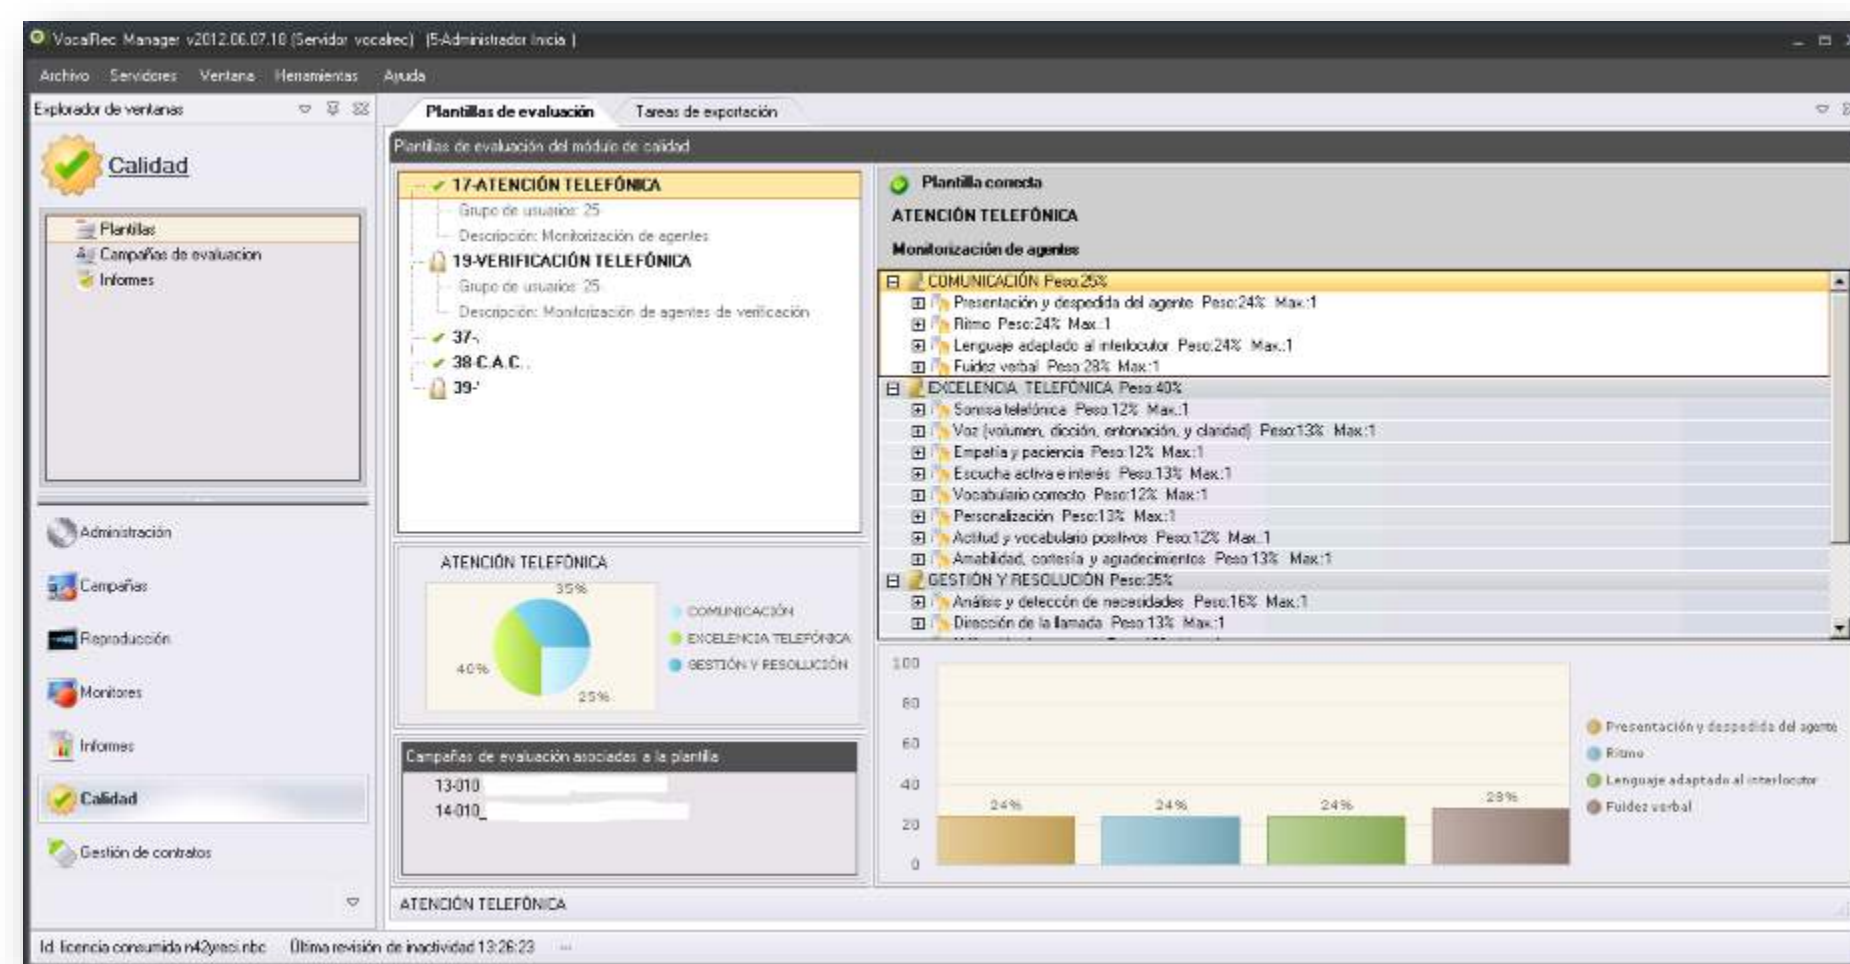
VocaRec Manager v2012.06.07.18 (Servidor vocalrec) [5-Administrador Inicia ]

Archivo Servidores Ventana Herramientas Ayuda

Explorador de ventanas

Calidad

Plantillas
Campañas de evaluacion
Informes

Administración
Campañas
Reproducción
Monitores
Informes
Calidad
Gestión de contratos

Plantillas de evaluación Tareas de exportación

Plantillas de evaluación del módulo de calidad

17-ATENCIÓN TELEFÓNICA
Grupo de usuarios: 25
Descripción: Monitorización de agentes
19-VERIFICACIÓN TELEFÓNICA
Grupo de usuarios: 25
Descripción: Monitorización de agentes de verificación
37-
38-C.A.C.
39-

ATENCIÓN TELEFÓNICA
35%
40%
25%
COMUNICACIÓN
EXCELENCIA TELEFÓNICA
GESTIÓN Y RESOLUCIÓN

Campañas de evaluación asociadas a la plantilla
13-010
14-010_

Plantilla correcta
ATENCIÓN TELEFÓNICA
Monitorización de agentes

COMUNICACIÓN Peso:25%
Presentación y despedida del agente Peso:24% Max.:1
Ritmo Peso:24% Max.:1
Lenguaje adaptado al interlocutor Peso:24% Max.:1
Fluidez verbal Peso:28% Max.:1
EXCELENCIA TELEFÓNICA Peso:40%
Sonrisa telefónica Peso:12% Max.:1
Voz (volumen, dicción, entonación, y claridad) Peso:13% Max.:1
Empatía y paciencia Peso:12% Max.:1
Escucha activa e interés Peso:13% Max.:1
Vocabulario correcto Peso:12% Max.:1
Personalización Peso:13% Max.:1
Actitud y vocabulario positivos Peso:12% Max.:1
Amabilidad, cortesía y agradecimientos Peso:13% Max.:1
GESTIÓN Y RESOLUCIÓN Peso:35%
Análisis y detección de necesidades Peso:16% Max.:1
Dirección de la llamada Peso:13% Max.:1

100
80
60
40
20
0
24%
24%
24%
28%
Presentación y despedida del agente
Ritmo
Lenguaje adaptado al interlocutor
Fluidez verbal

ATENCIÓN TELEFÓNICA

Id. licencia consumida n42yraci.nbc Última revisión de inactividad 13:26:23